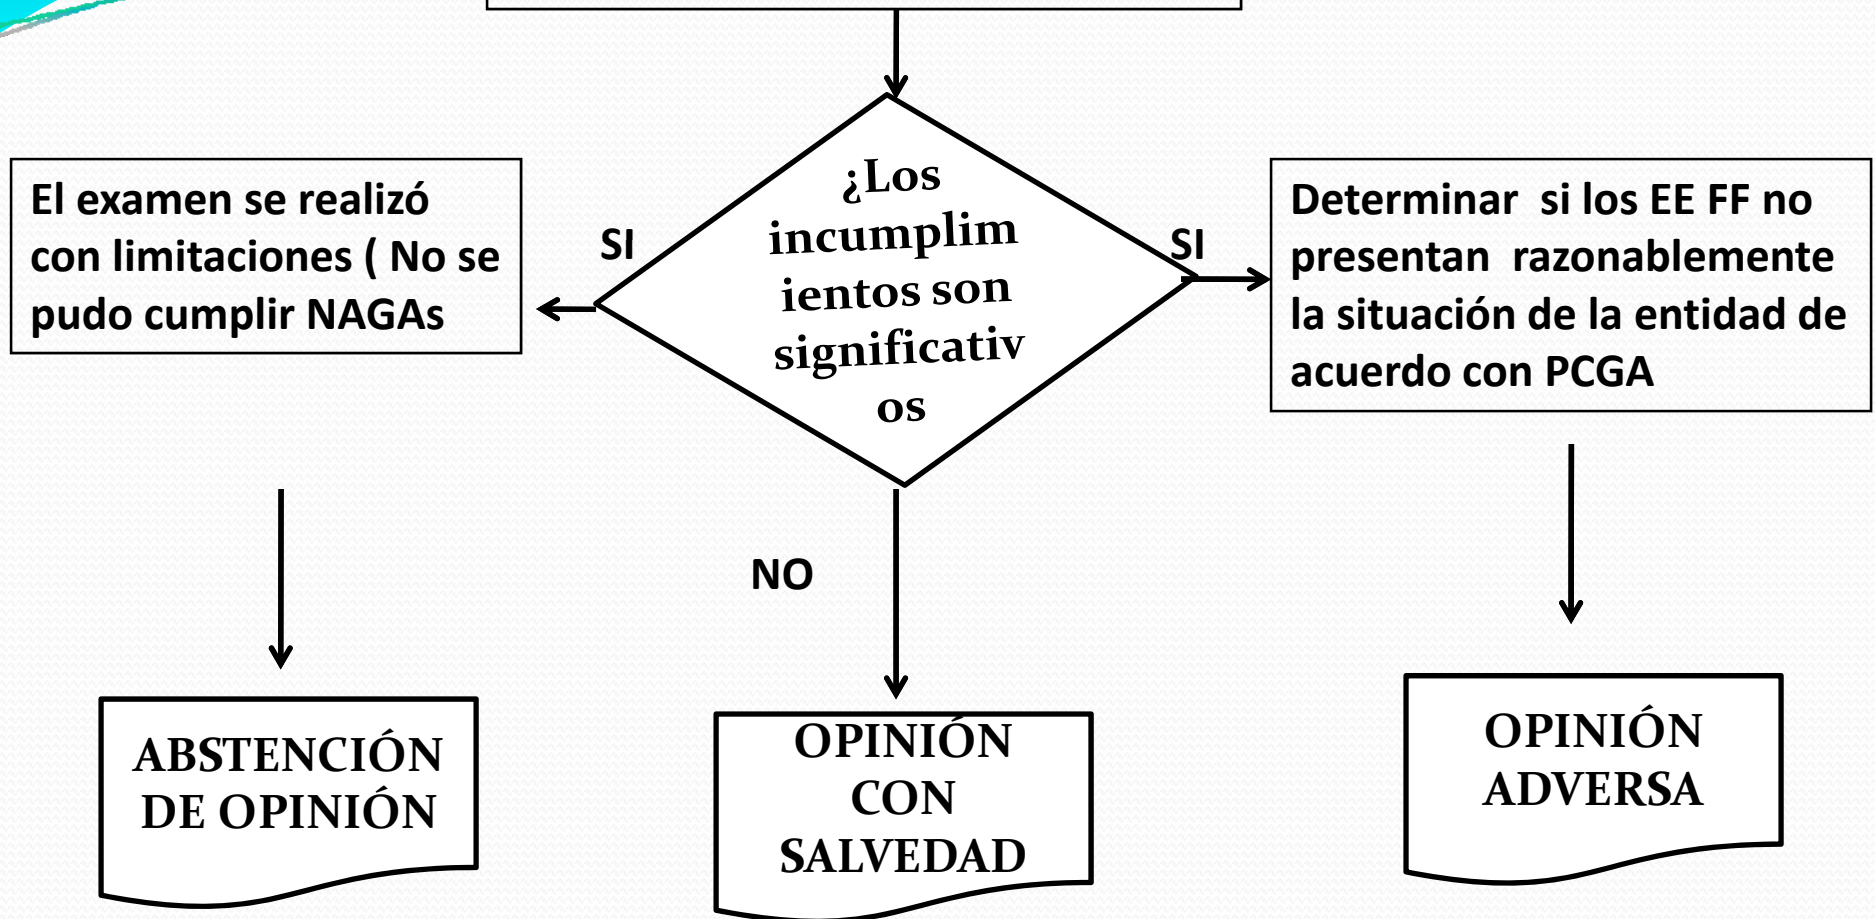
¿Los incumplim ientos son significativ os

SI

El examen se realizó con limitaciones ( No se pudo cumplir NAGAs

SI

Determinar si los EE FF no presentan razonablemente la situación de la entidad de acuerdo con PCGA

NO

ABSTENCIÓN DE OPINIÓN

OPINIÓN CON SALVEDAD

OPINIÓN ADVERSA